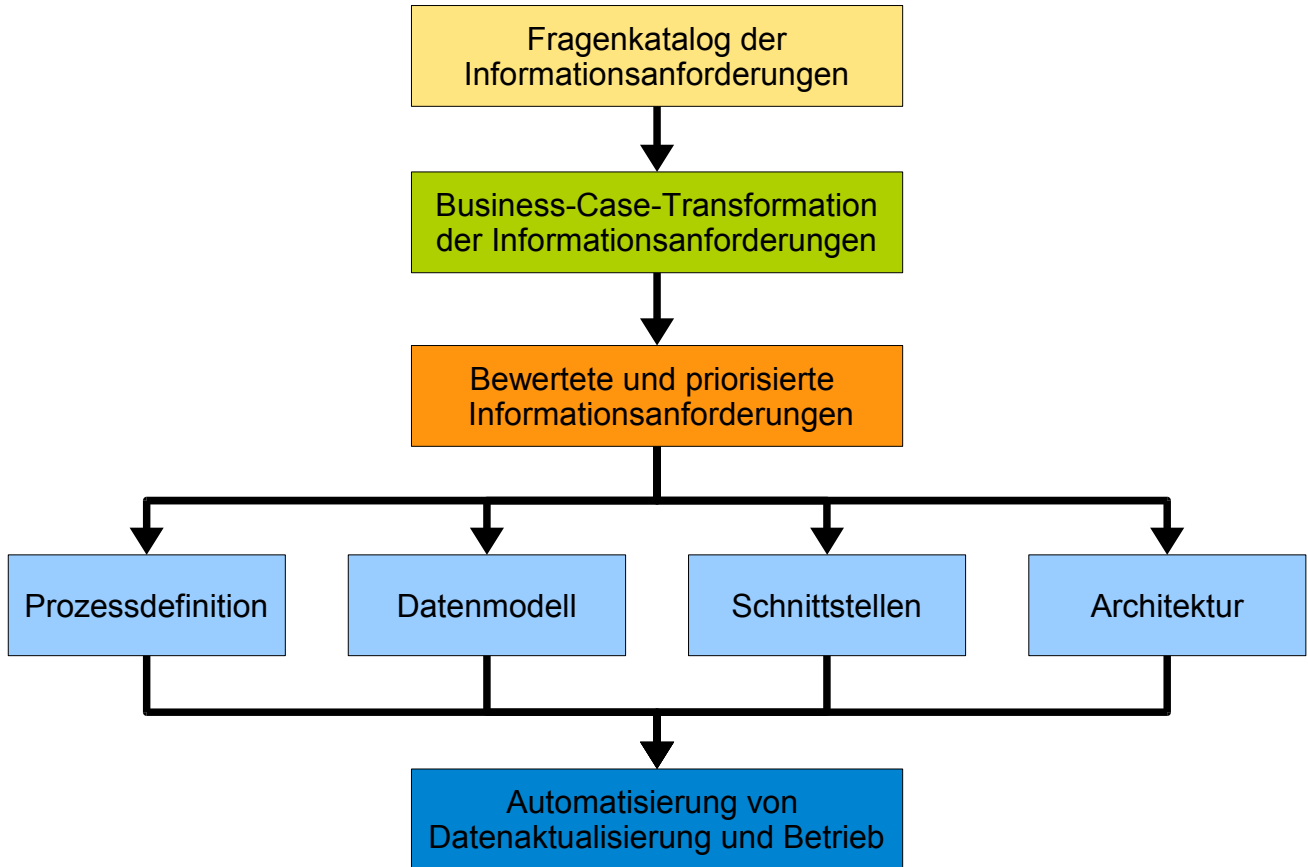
Fragenkatalog der Informationsanforderungen

Business-Case-Transformation der Informationsanforderungen

Bewertete und priorisierte Informationsanforderungen

Prozessdefinition

Datenmodell

Schnittstellen

Architektur

Automatisierung von Datenaktualisierung und Betrieb